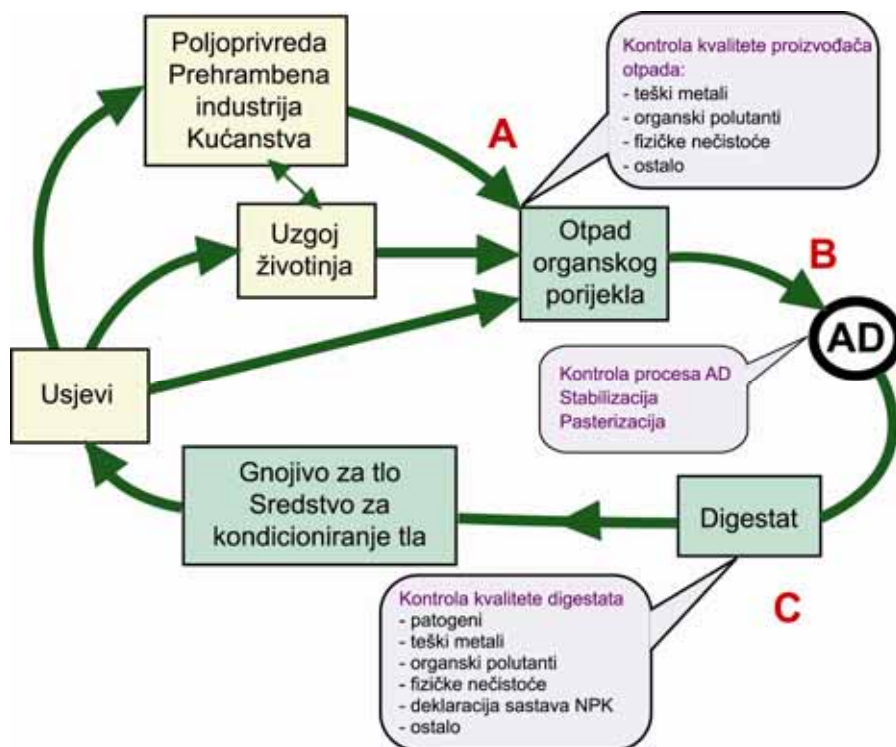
Poljoprivreda
Prehrambena industrija
Kućanstva

Kontrola kvalitete proizvođača otpada:
- teški metali
- organski polutanti
- fizičke nečistoće
- ostalo

A

Uzgoj životinja

Otpad organskog porijekla

B

AD

Usjevi

Kontrola procesa AD
Stabilizacija
Pasterizacija

Gnojivo za tlo
Sredstvo za kondicioniranje tla

Digestat

Kontrola kvalitete digestata
- patogeni
- teški metali
- organski polutanti
- fizičke nečistoće
- deklaracija sastava NPK
- ostalo

C